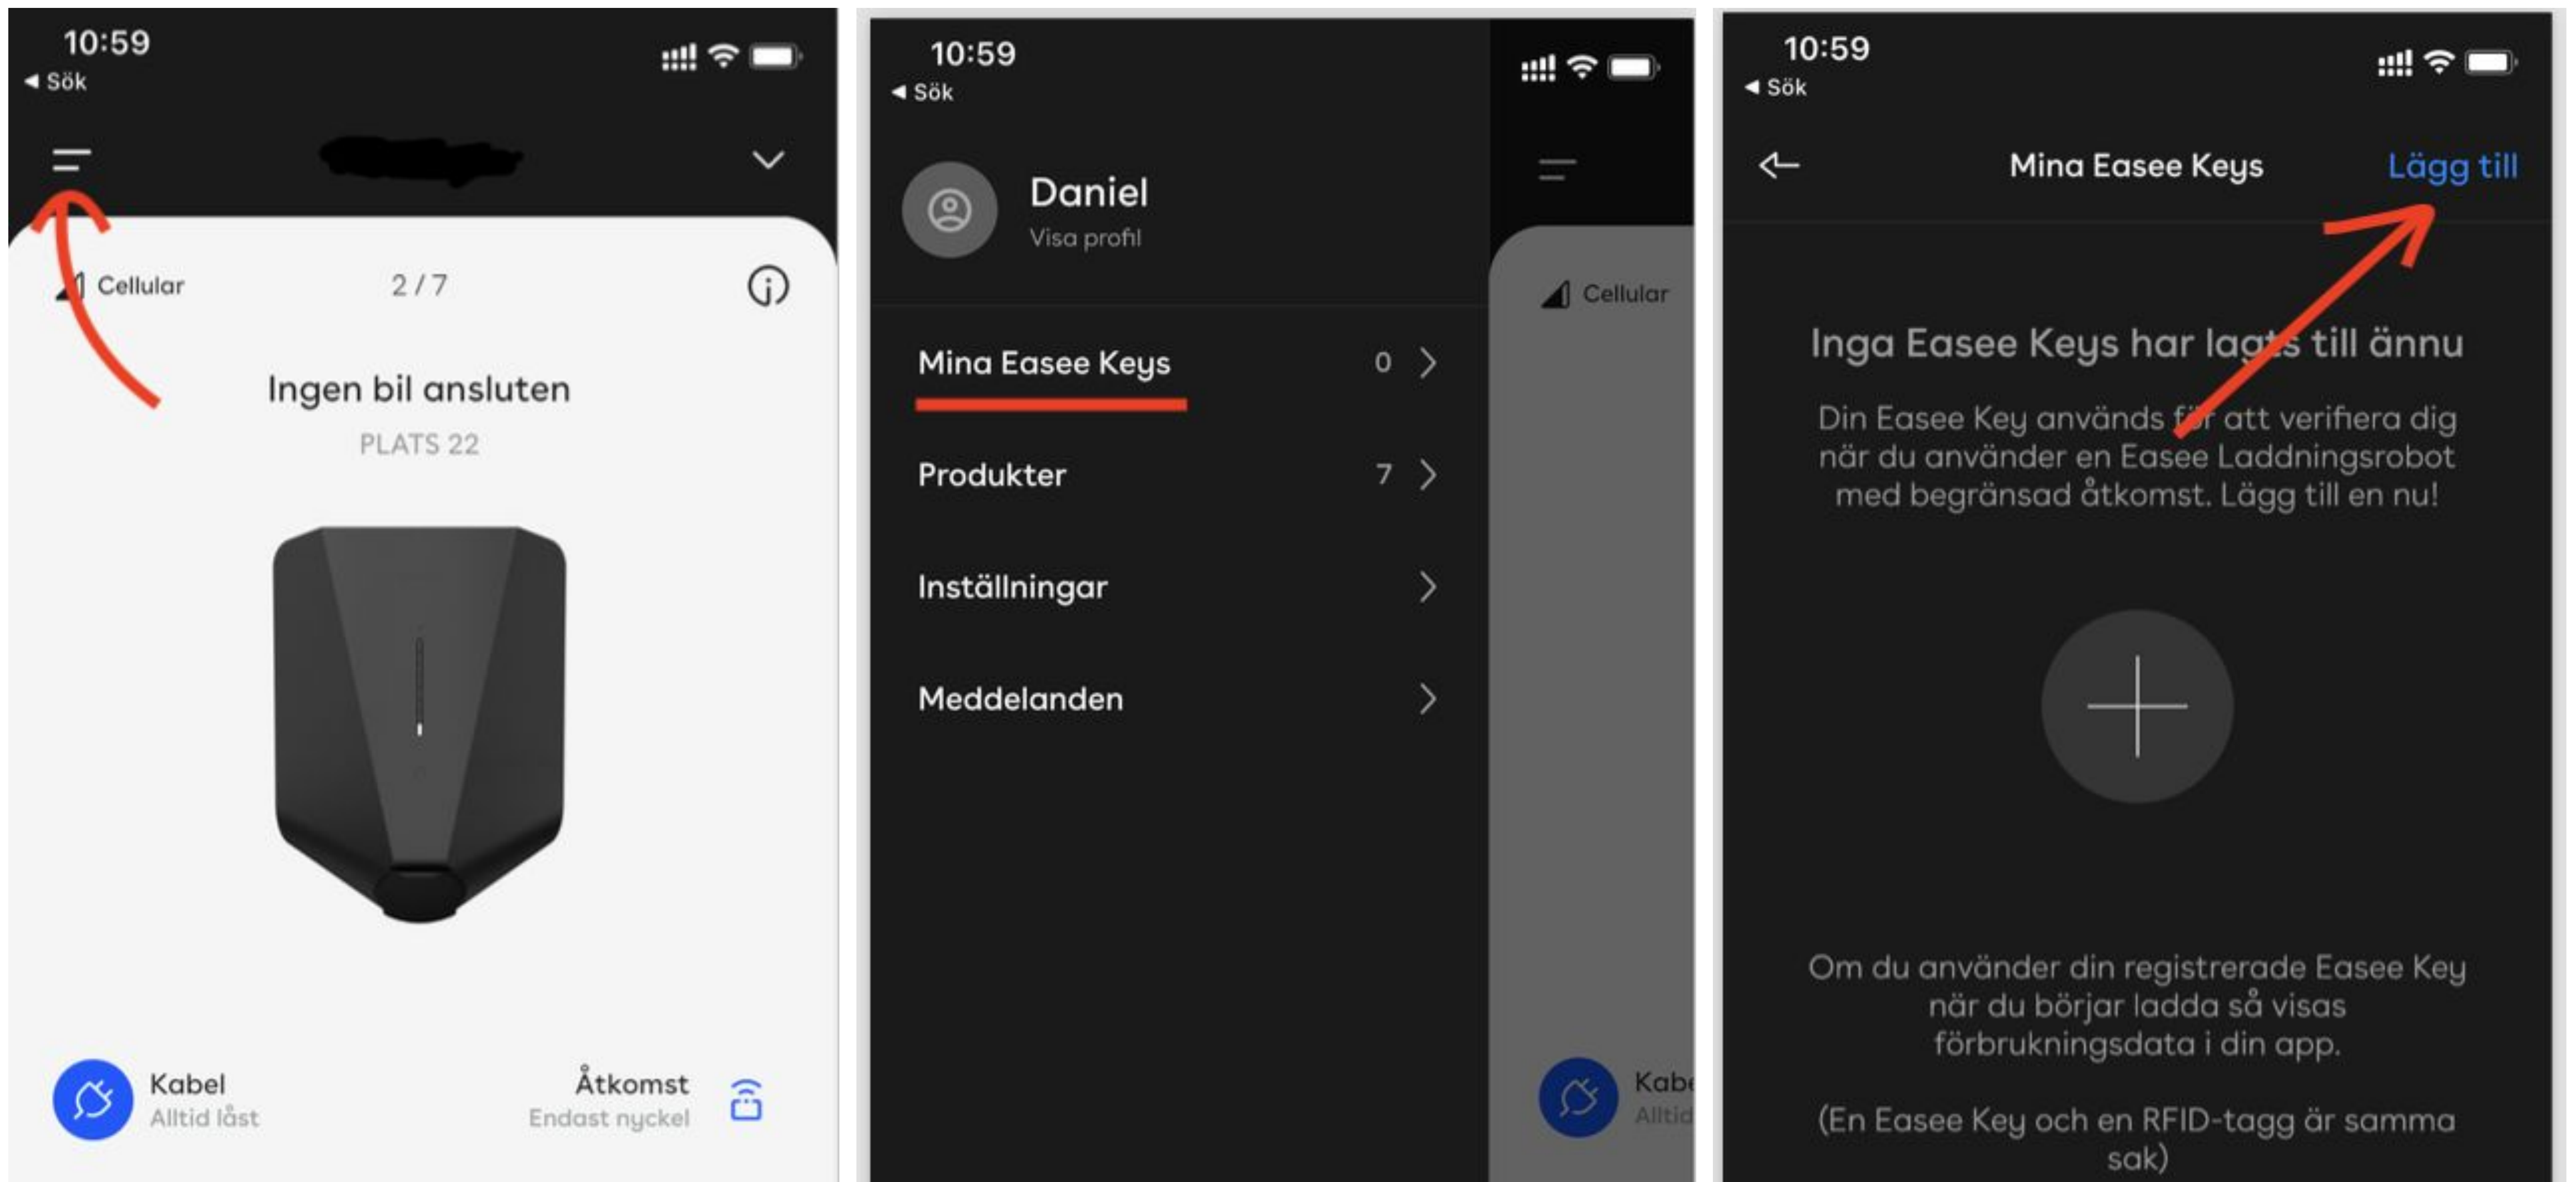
10:59
◀ Sök

Cellular
2 / 7

Ingen bil ansluten
PLATS 22

Kabel
Alltid låst

Åtkomst
Endast nyckel

10:59
◀ Sök

Daniel
Visa profil

Mina Easee Keys 0

Produkter 7

Inställningar

Meddelanden

Cellular

Kabe
Alltid

10:59
◀ Sök

Mina Easee Keys
Lägg till

Inga Easee Keys har lagts till ännu

Din Easee Key används för att verifiera dig när du använder en Easee Laddningsrobot med begränsad åtkomst. Lägg till en nu!

Om du använder din registrerade Easee Key när du börjar ladda så visas förbrukningsdata i din app.

(En Easee Key och en RFID-tagg är samma sak)